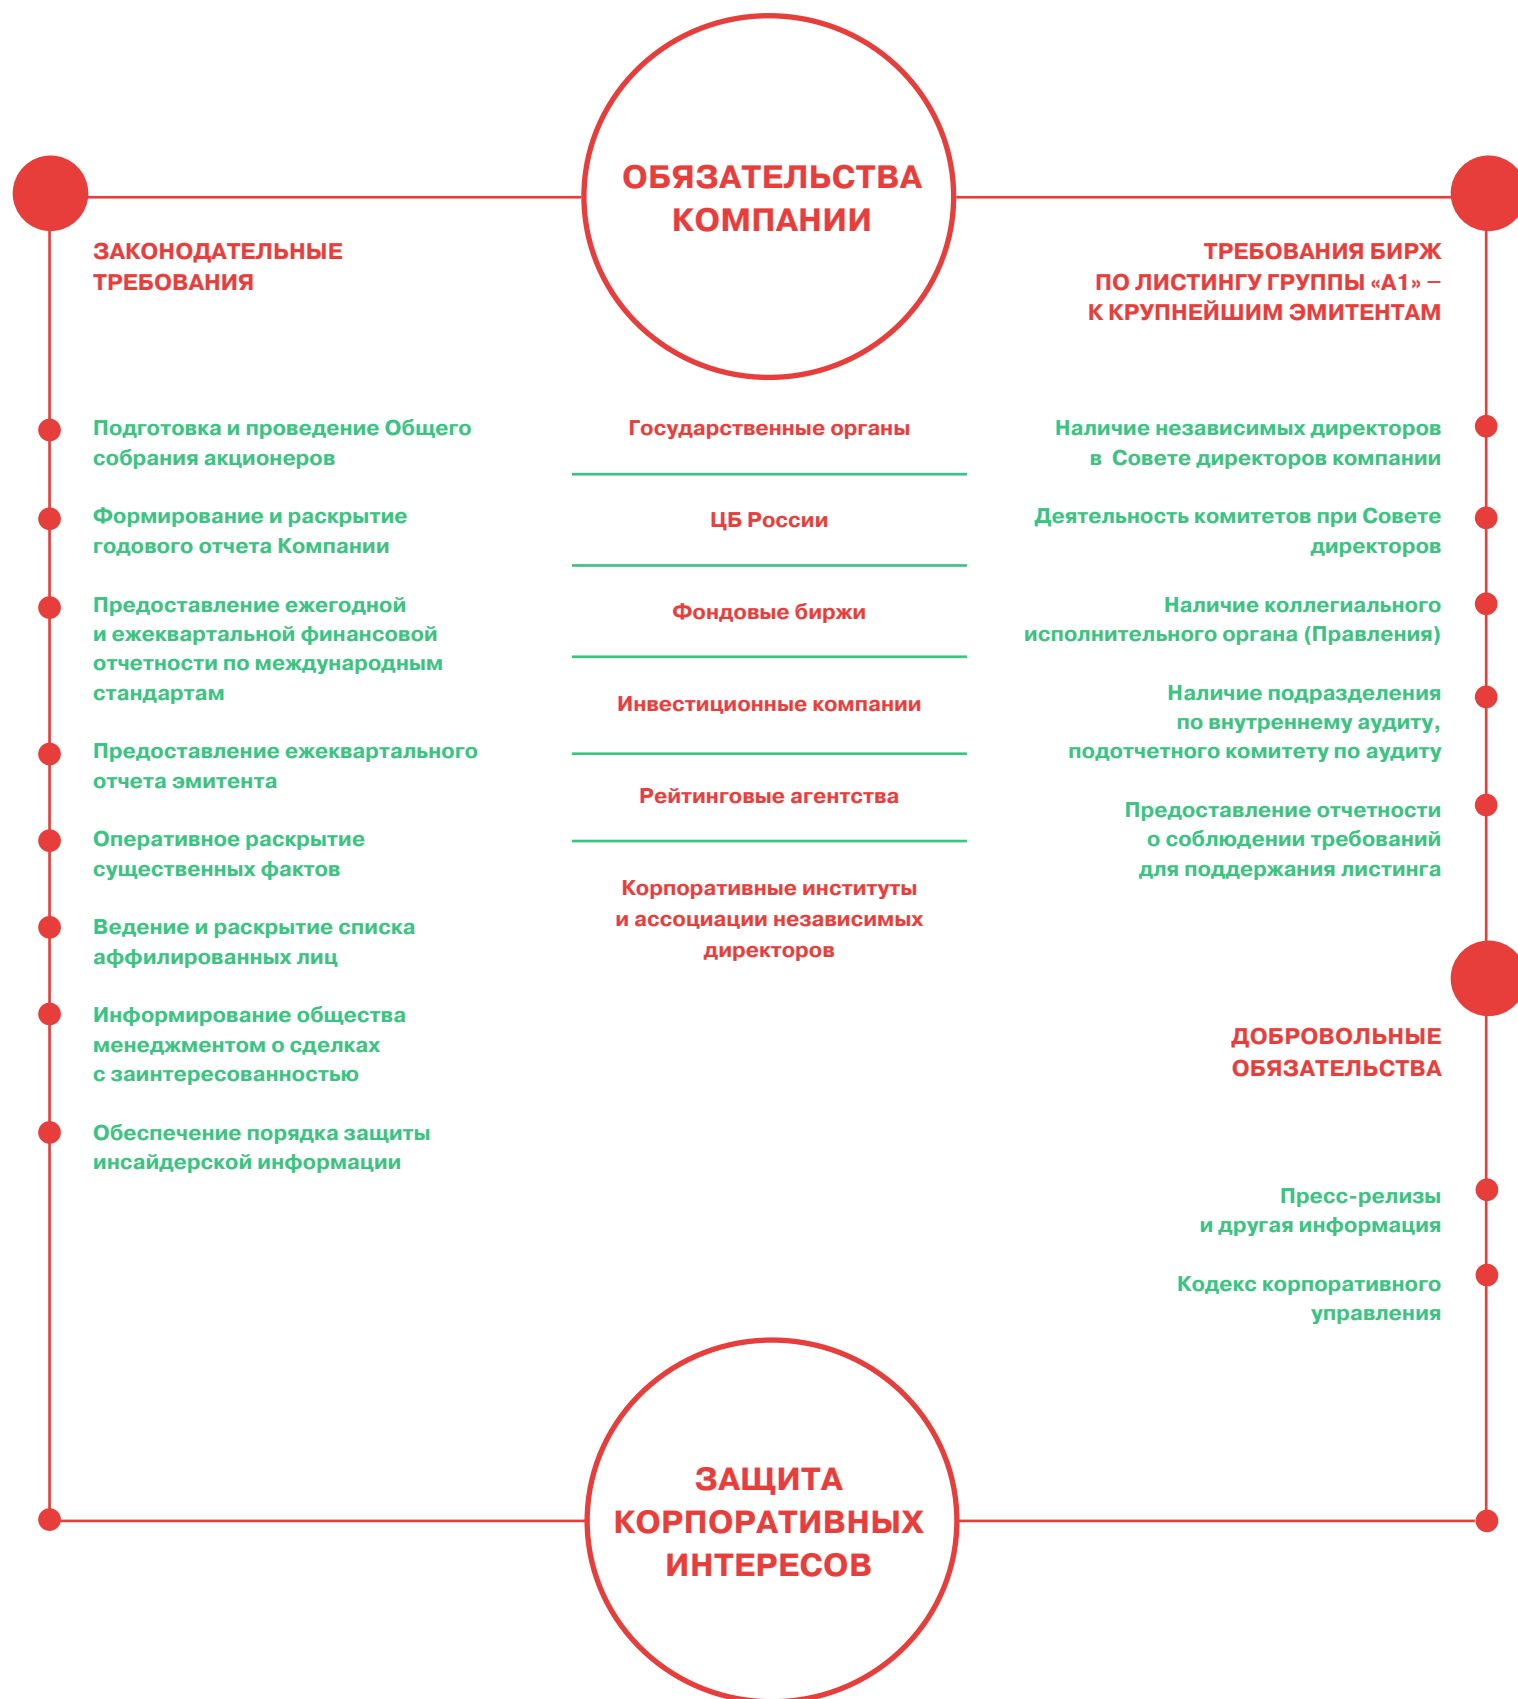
ОБЯЗАТЕЛЬСТВА КОМПАНИИ

ЗАКОНОДАТЕЛЬНЫЕ ТРЕБОВАНИЯ

Подготовка и проведение Общего собрания акционеров

Формирование и раскрытие годового отчета Компании

Предоставление ежегодной и ежеквартальной финансовой отчетности по международным стандартам

Предоставление ежеквартального отчета эмитента

Оперативное раскрытие существенных фактов

Ведение и раскрытие списка аффилированных лиц

Информирование общества менеджментом о сделках с заинтересованностью

Обеспечение порядка защиты инсайдерской информации

Государственные органы

ЦБ России

Фондовые биржи

Инвестиционные компании

Рейтинговые агентства

Корпоративные институты и ассоциации независимых директоров

ТРЕБОВАНИЯ БИРЖ ПО ЛИСТИНГУ ГРУППЫ «А1» – К КРУПНЕЙШИМ ЭМИТЕНТАМ

Наличие независимых директоров в Совете директоров компании

Деятельность комитетов при Совете директоров

Наличие коллегиального исполнительного органа (Правления)

Наличие подразделения по внутреннему аудиту, подотчетного комитету по аудиту

Предоставление отчетности о соблюдении требований для поддержания листинга

ДОБРОВОЛЬНЫЕ ОБЯЗАТЕЛЬСТВА

Пресс-релизы и другая информация

Кодекс корпоративного управления

ЗАЩИТА КОРПОРАТИВНЫХ ИНТЕРЕСОВ